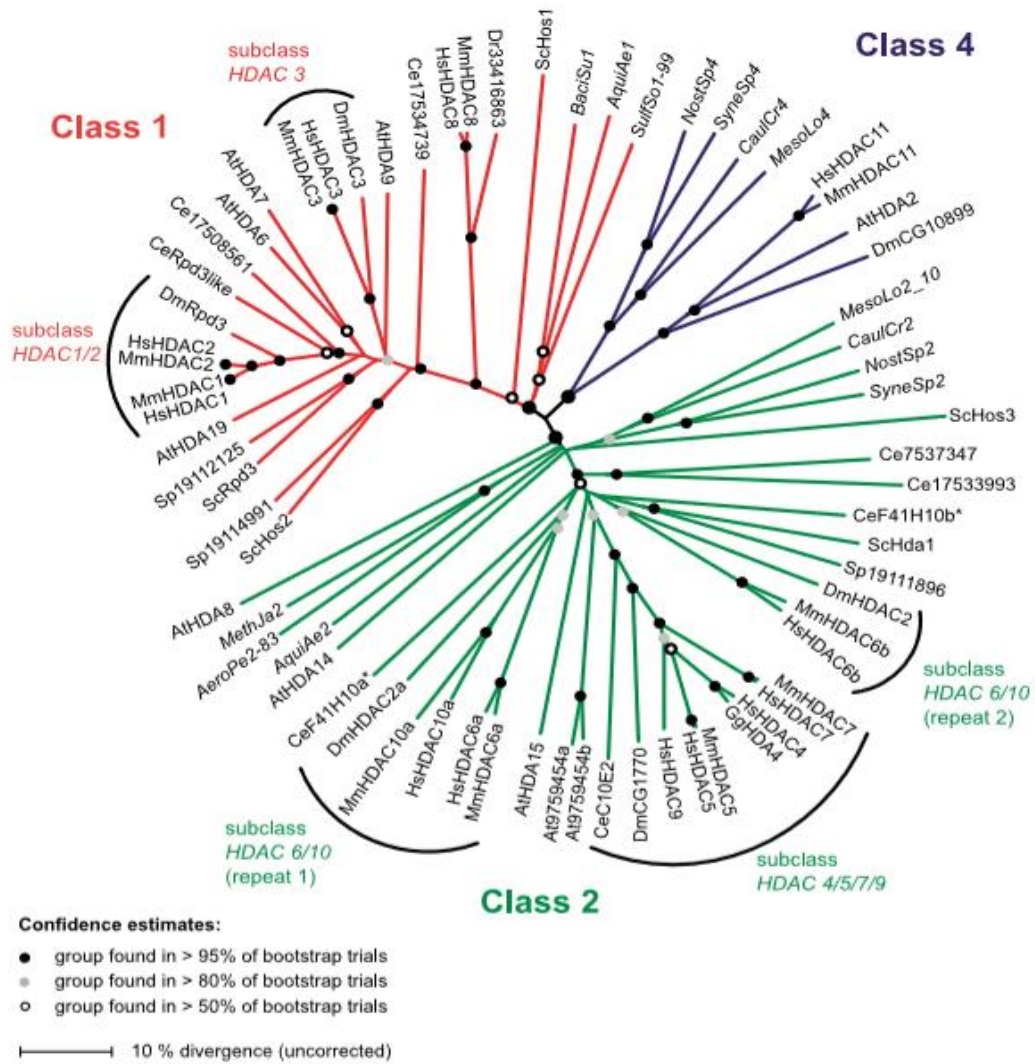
Class 1

subclass HDAC 3

DmHDAC3
HsHDAC3
MmHDAC3
AtHDA9
Ce17534739
MmHDAC8
HsHDAC8
Dr33416863
ScHos1
BaciSu1
AquiAe1
SulfSo1-99

Class 4

NostSp4
SyneSp4
CaulCr4
MesoLo4
HsHDAC11
MmHDAC11
AtHDA2
DmCG10899
MesoLo2_10
CaulCr2
NostSp2
SyneSp2
ScHos3
Ce7537347
Ce17533993
CeF41H10b*
ScHda1
Sp19111896
DmHDAC2
MmHDAC6b
HsHDAC6b

subclass HDAC 6/10 (repeat 2)

MmHDAC7
HsHDAC7
HsHDAC4
GgHDA4
MmHDAC5
HsHDAC5
HsHDAC9
DmCG1770
CeC10E2
At9759454b
At9759454a
AtHDA15

subclass HDAC 4/5/7/9

Class 2

MmHDAC6a
HsHDAC6a
HsHDAC10a
MmHDAC10a
DmHDAC2a
CeF41H10a*
AtHDA14
AquiAe2
AeroPe2-83
MethJa2
AtHDA8

subclass HDAC 6/10 (repeat 1)

AtHDA7
AtHDA6
Ce17508561
CeRpd3like
DmRpd3
HsHDAC2
MmHDAC2
MmHDAC1
HsHDAC1
AtHDA19
Sp19112125
ScRpd3
Sp19114991
ScHos2

subclass HDAC1/2

Confidence estimates:
group found in > 95% of bootstrap trials
group found in > 80% of bootstrap trials
group found in > 50% of bootstrap trials

10 % divergence (uncorrected)